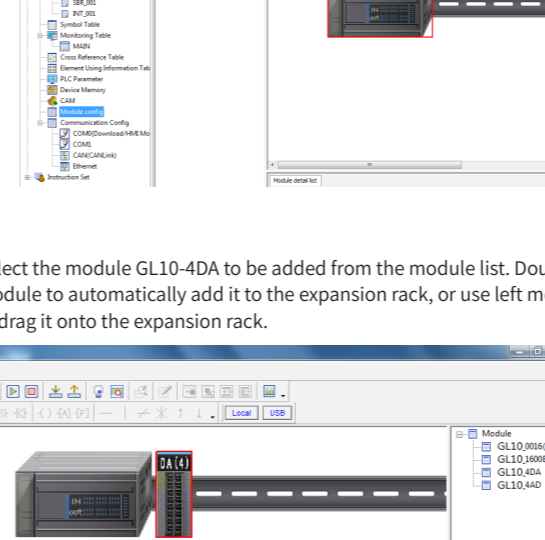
SBR_001
INT_001
Symbol Table
Monitoring Table
MAIN
Cross Reference Table
Element Using Information Tab
PLC Parameter
Device Memory
CAM
Module config
Communication Config
COM0(Download/HMI Mo
COM1
CAN(CANLink)
Ethernet
Instruction Set

IN
OUT

Module detail list

lect the module GL10-4DA to be added from the module list. Dou odule to automatically add it to the expansion rack, or use left m drag it onto the expansion rack.

Local USB

DA(4)

IN
OUT

Module
GL10_0016
GL10_1600
GL10_4DA
GL10_4AD